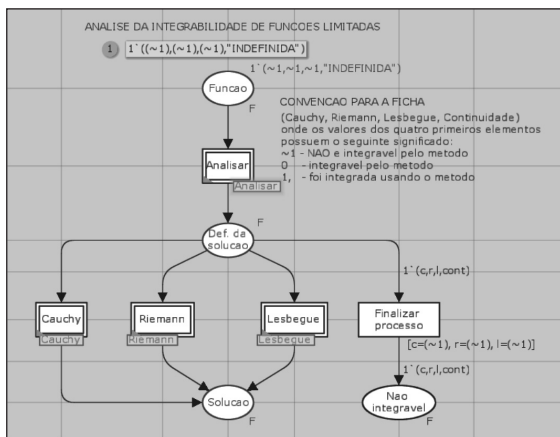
ANALISE DA INTEGRABILIDADE DE FUNCOES LIMITADAS

1 1`((~1),(~1),(~1),"INDEFINIDA")

1`(~1,~1,~1,"INDEFINIDA")

Funcao

F

CONVENCAO PARA A FICHA
(Cauchy, Riemann, Lesbegue, Continuidade)
onde os valores dos quatro primeiros elementos possuem o seguinte significado:
~1 - NAO e integravel pelo metodo
0 - integravel pelo metodo
1, - foi integrada usando o metodo

Analisar

Analisar

F

Def. da solucao

1`(c,r,l,cont)

Cauchy

Cauchy

Riemann

Riemann

Lesbegue

Lesbegue

Finalizar processo

[c=(~1), r=(~1), l=(~1)]

1`(c,r,l,cont)

Solucao

F

Nao integravel

F